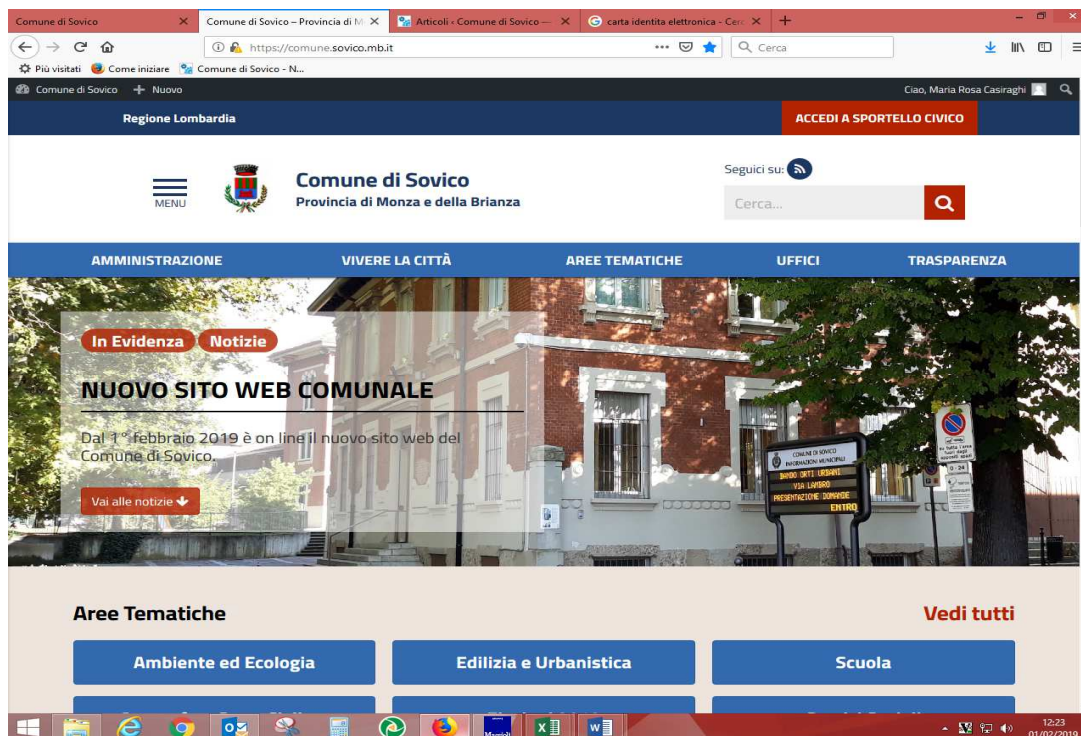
Comune di Sovico ×
Comune di Sovico – Provincia di M ×
Articoli ‹ Comune di Sovico — ×
carta identita elettronica - Cer ×
+

https://comune.sovico.mb.it
Cerca

Più visitati
Come iniziare
Comune di Sovico - N...

Comune di Sovico
+ Nuovo
Ciao, Maria Rosa Casiraghi

Regione Lombardia
ACCEDI A SPORTELLO CIVICO

MENU
Comune di Sovico
Provincia di Monza e della Brianza

Seguici su:
Cerca...

AMMINISTRAZIONE
VIVERE LA CITTÀ
AREE TEMATICHE
UFFICI
TRASPARENZA

In Evidenza
Notizie

NUOVO SITO WEB COMUNALE

Dal 1° febbraio 2019 è on line il nuovo sito web del Comune di Sovico.

Vai alle notizie

COMUNE DI SOVICO
INFORMAZIONI MUNICIPALI
BANDO ORTI URBANI
VIA LAVORO
PRESENTAZIONE DOMANDE
ENTRO

Aree Tematiche
Vedi tutti

Ambiente ed Ecologia
Edilizia e Urbanistica
Scuola

12:23
01/02/2019